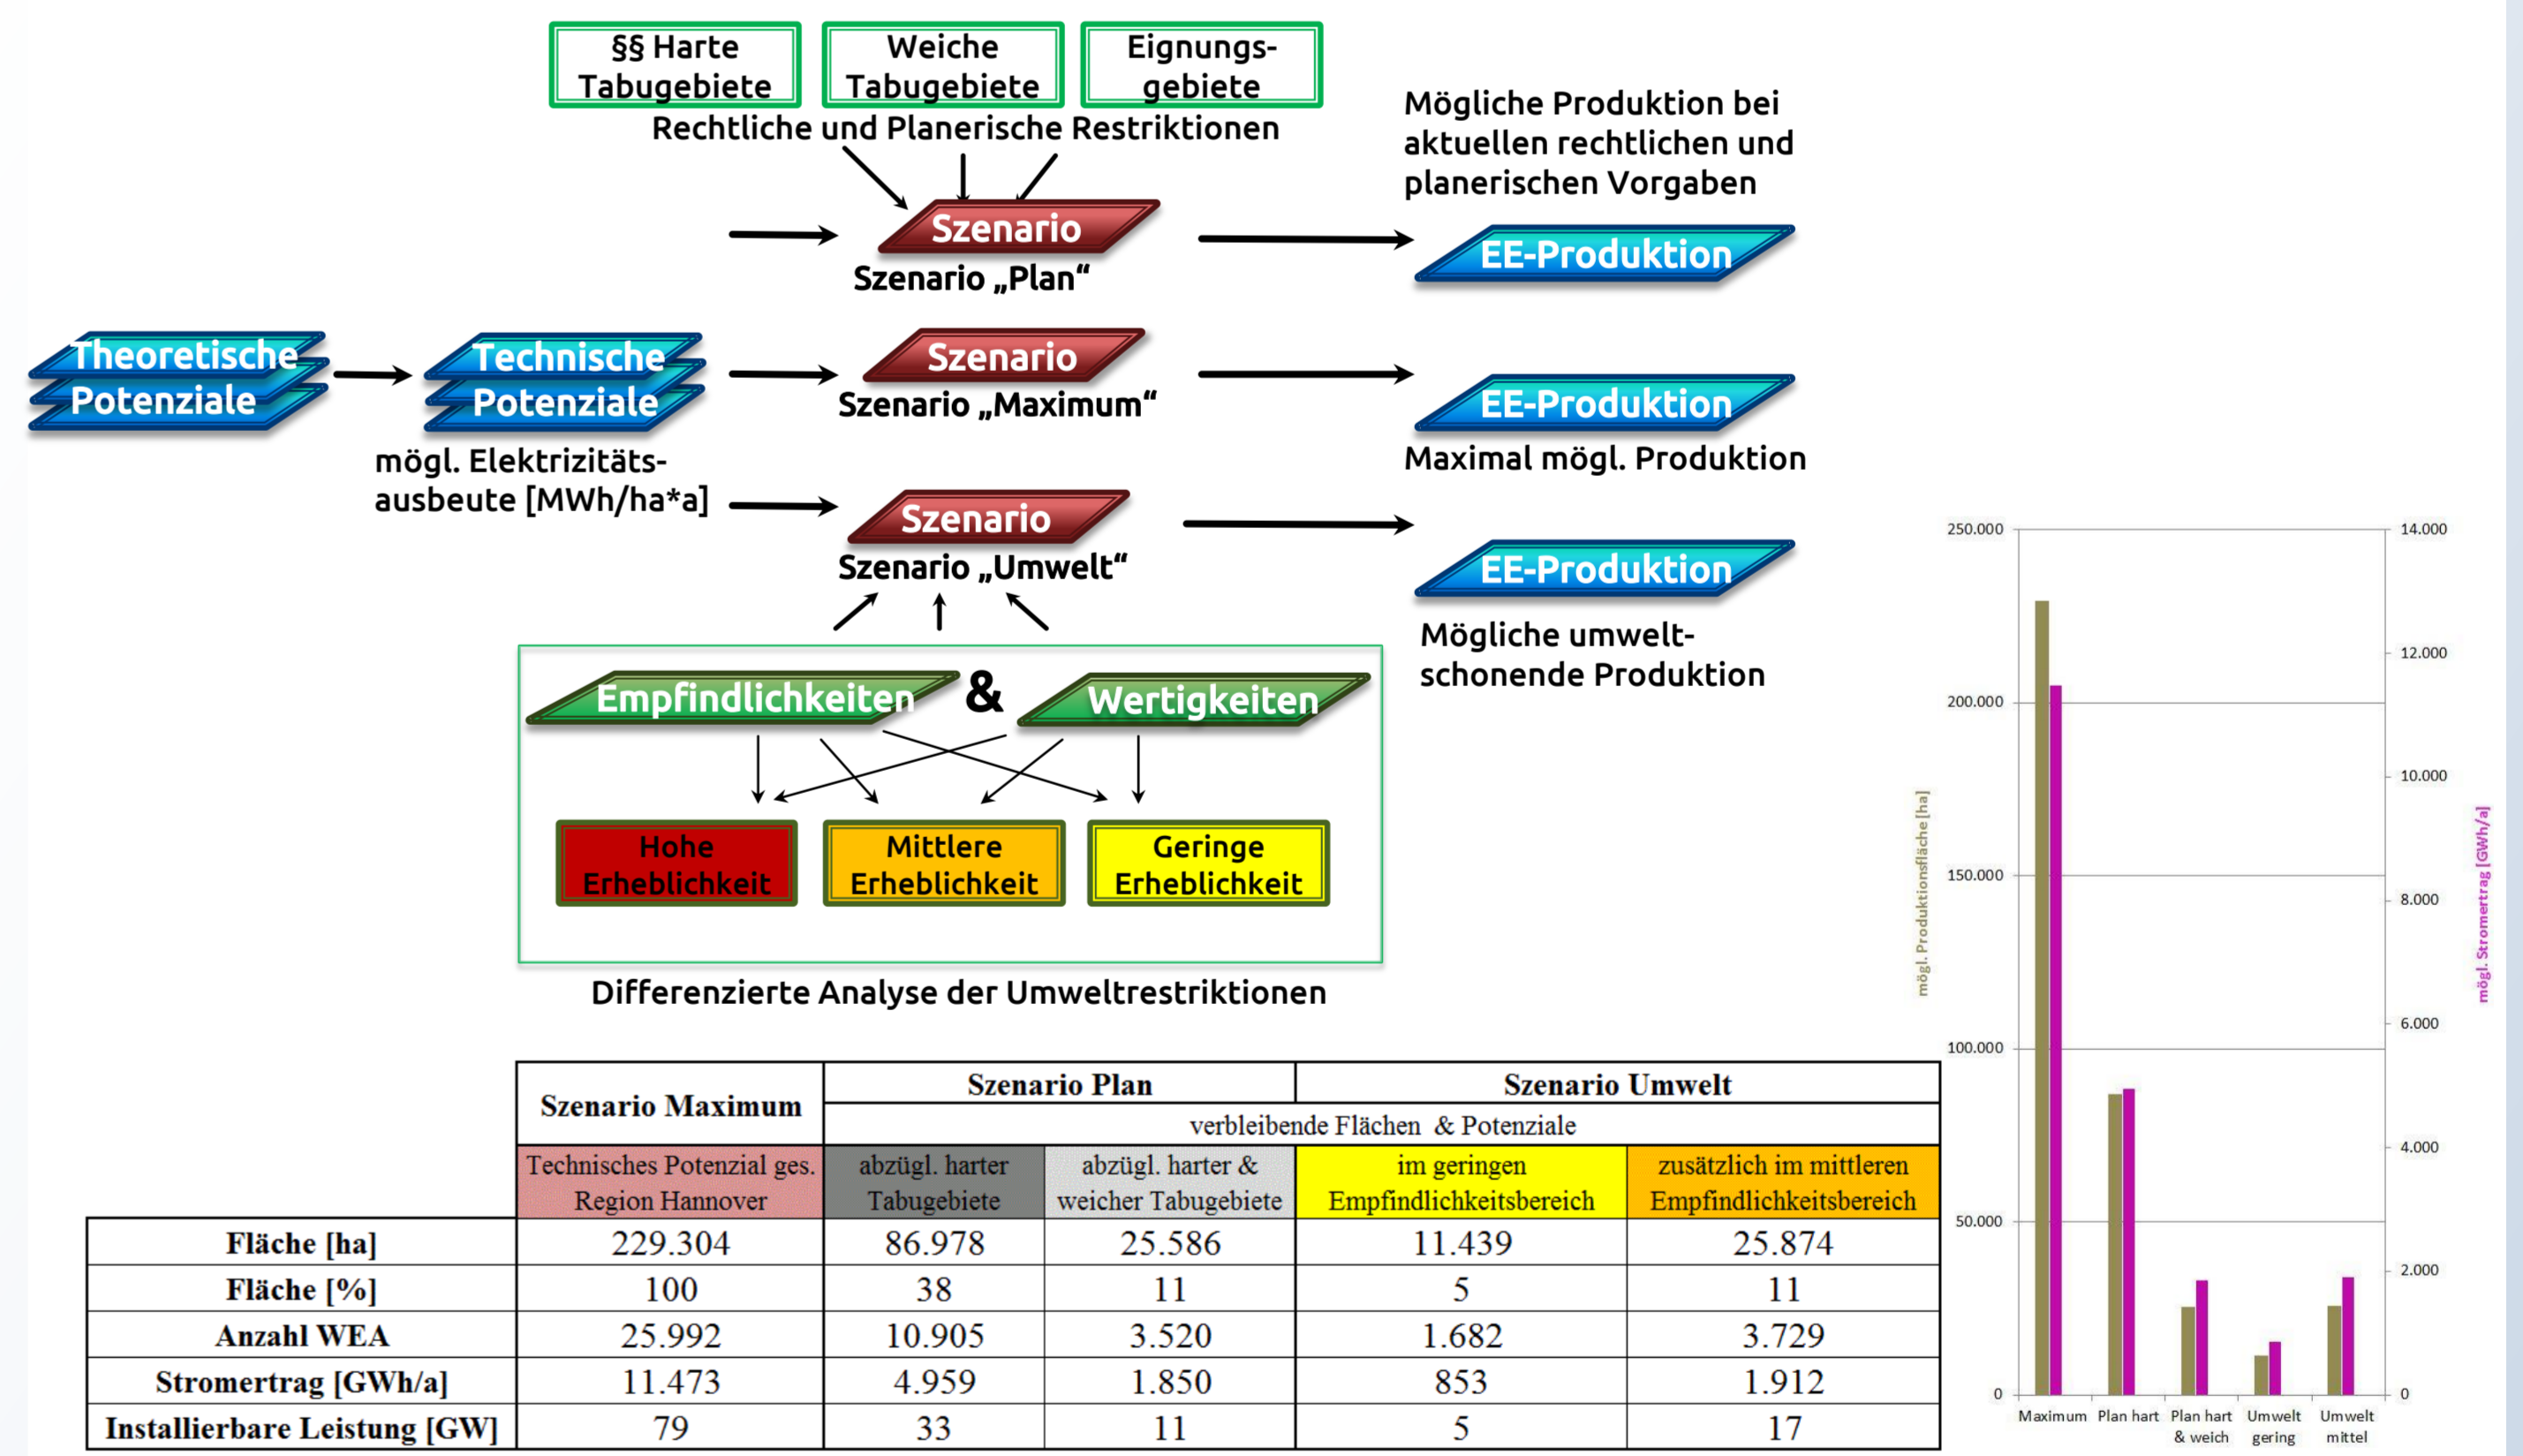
§§ Harte Tabugebiete

Weiche Tabugebiete

Eignungsgebiete

Rechtliche und Planerische Restriktionen

Mögliche Produktion bei aktuellen rechtlichen und planerischen Vorgaben

Szenario

Szenario „Plan“

EE-Produktion

Theoretische Potenziale

Technische Potenziale

Szenario

Szenario „Maximum“

EE-Produktion

Maximal mögl. Produktion

mögl. Elektrizitätsausbeute [MWh/ha*a]

Szenario

Szenario „Umwelt“

EE-Produktion

Mögliche umweltschonende Produktion

Empfindlichkeiten & Wertigkeiten

Hohe Erheblichkeit

Mittlere Erheblichkeit

Geringe Erheblichkeit

Differenzierte Analyse der Umweltrestriktionen

| | Szenario Maximum | Szenario Plan | | Szenario Umwelt | |
|---|---|---|---|---|---|
| | | verbleibende Flächen & Potenziale | | | |
| | Technisches Potenzial ges. Region Hannover | abzügl. harter Tabugebiete | abzügl. harter & weicher Tabugebiete | im geringen Empfindlichkeitsbereich | zusätzlich im mittleren Empfindlichkeitsbereich |
| Fläche [ha] | 229.304 | 86.978 | 25.586 | 11.439 | 25.874 |
| Fläche [%] | 100 | 38 | 11 | 5 | 11 |
| Anzahl WEA | 25.992 | 10.905 | 3.520 | 1.682 | 3.729 |
| Stromertrag [GWh/a] | 11.473 | 4.959 | 1.850 | 853 | 1.912 |
| Installierbare Leistung [GW] | 79 | 33 | 11 | 5 | 17 |

250.000
200.000
150.000
100.000
50.000
0
mögl. Produktionsfläche [ha]
14.000
12.000
10.000
8.000
6.000
4.000
2.000
0
mögl. Stromertrag [GWh/a]
Maximum
Plan hart
Plan hart & weich
Umwelt gering
Umwelt mittel